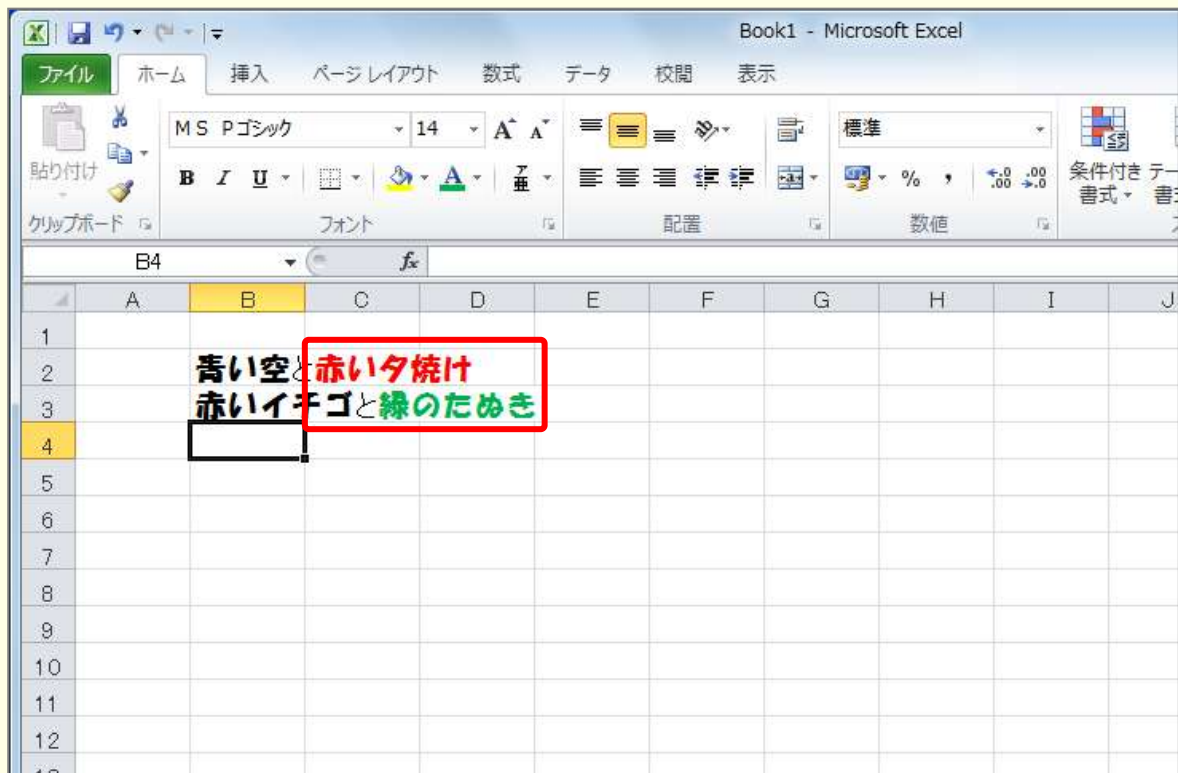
Book1 - Microsoft Excel

ファイル ホーム 挿入 ページ レイアウト 数式 データ 校閲 表示

貼り付け
クリップボード

MS Pゴシック 14
B I U
フォント

配置

標準
%
数値

条件付き書式 テー 書

B4 $f_x$

| | A | B | C | D | E | F | G | H | I | J |
|---|---|---|---|---|---|---|---|---|---|---|
| 1 | | | | | | | | | | |
| 2 | | 青い空と赤い夕焼け | | | | | | | | |
| 3 | | 赤いイチゴと緑のたぬき | | | | | | | | |
| 4 | | | | | | | | | | |
| 5 | | | | | | | | | | |
| 6 | | | | | | | | | | |
| 7 | | | | | | | | | | |
| 8 | | | | | | | | | | |
| 9 | | | | | | | | | | |
| 10 | | | | | | | | | | |
| 11 | | | | | | | | | | |
| 12 | | | | | | | | | | |